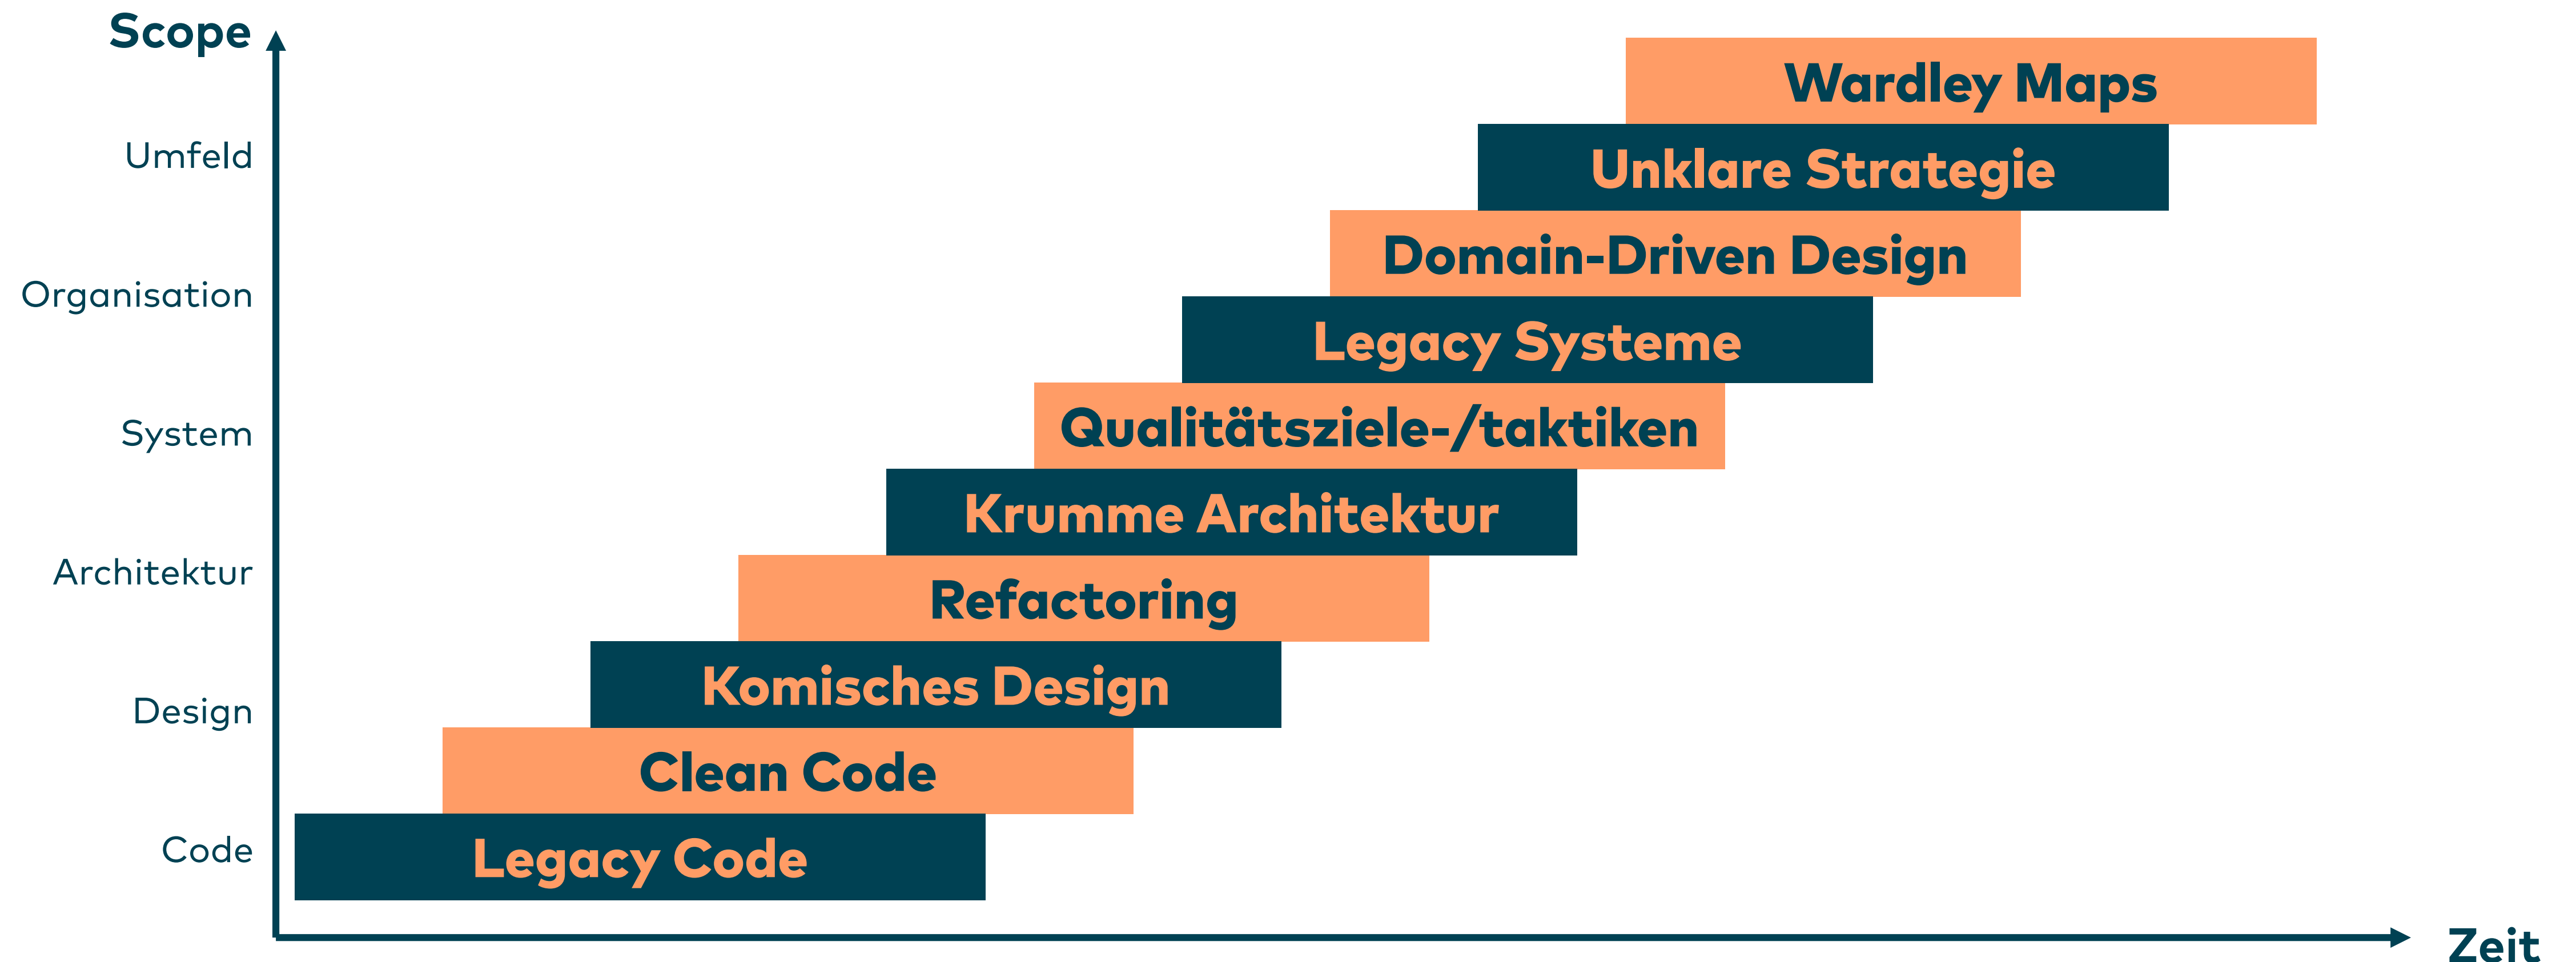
Scope

Umfeld
Organisation
System
Architektur
Design
Code

Wardley Maps
Unklare Strategie
Domain-Driven Design
Legacy Systeme
Qualitätsziele-/taktiken
Krumme Architektur
Refactoring
Komisches Design
Clean Code
Legacy Code

Zeit